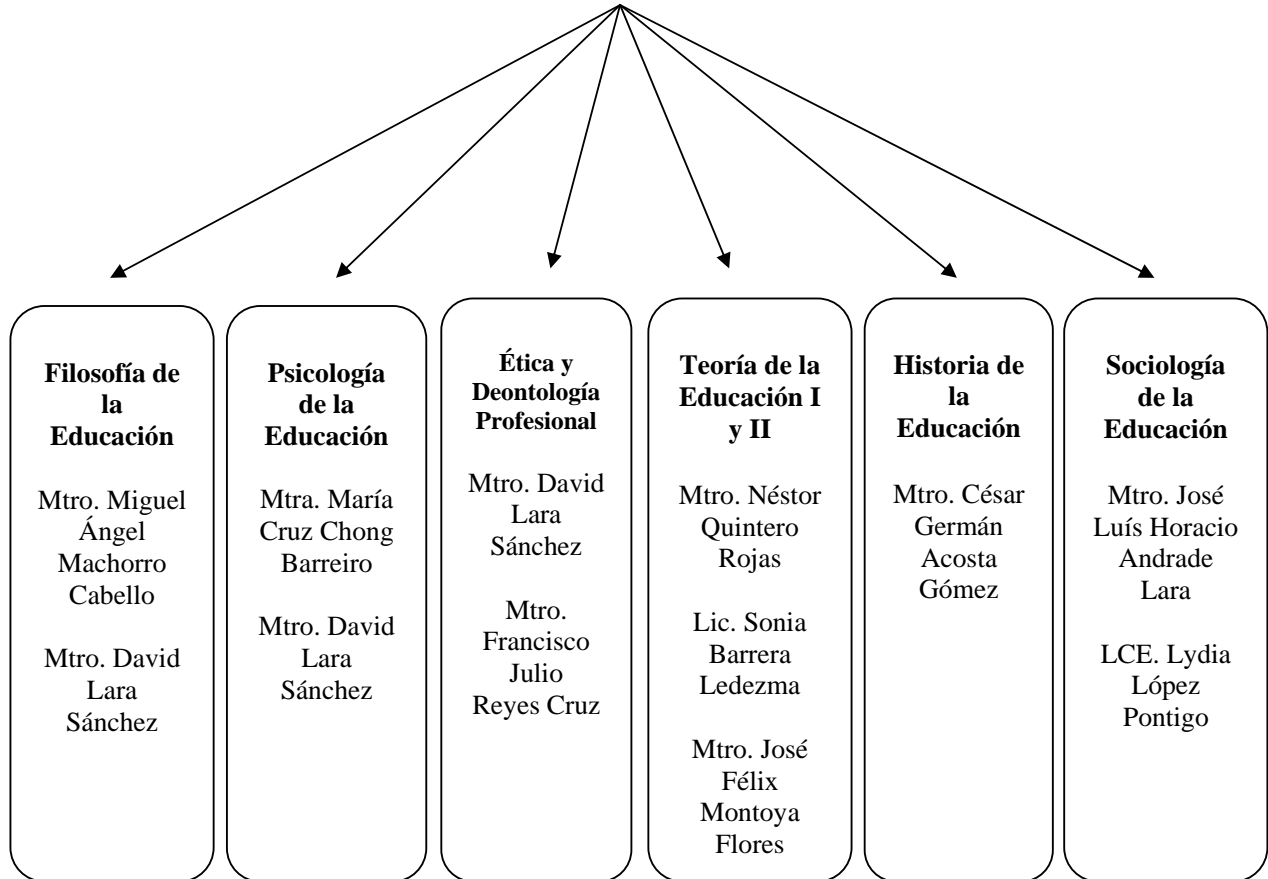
**Filosofía de la Educación**

Mtro. Miguel Ángel Machorro Cabello

Mtro. David Lara Sánchez

**Psicología de la Educación**

Mtra. María Cruz Chong Barreiro

Mtro. David Lara Sánchez

**Ética y Deontología Profesional**

Mtro. David Lara Sánchez

Mtro. Francisco Julio Reyes Cruz

**Teoría de la Educación I y II**

Mtro. Néstor Quintero Rojas

Lic. Sonia Barrera Ledezma

Mtro. José Félix Montoya Flores

**Historia de la Educación**

Mtro. César Germán Acosta Gómez

**Sociología de la Educación**

Mtro. José Luís Horacio Andrade Lara

LCE. Lydia López Pontigo